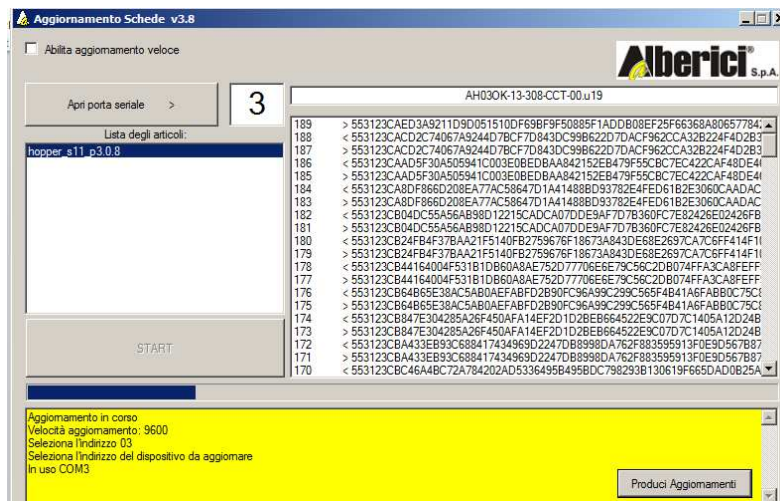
Aggiornamento Schede v3.8

Abilita aggiornamento veloce

Alberici S.p.A.

Apri porta seriale >

3

AH03OK-13-308-CCT-00.u19

Lista degli articoli:

hopper_s11_p3.0.8

START

189 > 553123CAED3A9211D9D051510DF69BF9F50885F1ADDB08EF25F66368A80657784
188 < 553123CACD2C74067A9244D7BCF7D843DC99B622D7DACF962CCA32B224F4D2B3
187 > 553123CACD2C74067A9244D7BCF7D843DC99B622D7DACF962CCA32B224F4D2B3
186 < 553123CAAD5F30A505941C003E0BEDBAA842152EB479F55CBC7EC422CAF48DE4
185 > 553123CAAD5F30A505941C003E0BEDBAA842152EB479F55CBC7EC422CAF48DE4
184 < 553123CA8DF866D208EA77AC58647D1A14188BD93782E4FED61B2E3060CAADAC
183 > 553123CA8DF866D208EA77AC58647D1A14188BD93782E4FED61B2E3060CAADAC
182 < 553123CB04DC55A56AB98D12215CADCA07DDE9AF7D7B360FC7E82426E02426FB
181 > 553123CB04DC55A56AB98D12215CADCA07DDE9AF7D7B360FC7E82426E02426FB
180 < 553123CB24FB4F37BAA21F5140FB2759676F18673A843DE68E2697CA7C6FF414F1
179 > 553123CB24FB4F37BAA21F5140FB2759676F18673A843DE68E2697CA7C6FF414F1
178 < 553123CB44164004F531B1DB60A8AE752D77706E6E79C56C2DB074FFA3CA8FEFF
177 > 553123CB44164004F531B1DB60A8AE752D77706E6E79C56C2DB074FFA3CA8FEFF
176 < 553123CB64B65E38AC5AB0AEFABFD2B90FC96A99C299C565F4B41A6FABB0C75C
175 > 553123CB64B65E38AC5AB0AEFABFD2B90FC96A99C299C565F4B41A6FABB0C75C
174 < 553123CB847E304285A26F450AFA14EF2D1D2BEB664522E9C07D7C1405A12D24B
173 > 553123CB847E304285A26F450AFA14EF2D1D2BEB664522E9C07D7C1405A12D24B
172 < 553123CBA433EB93C688417434969D2247DB8998DA762F883595913F0E9D567B87
171 > 553123CBA433EB93C688417434969D2247DB8998DA762F883595913F0E9D567B87
170 < 553123CBC46A4BC72A784202AD5336495B495BDC798293B130619F665DAD0B25A

Aggiornamento in corso
Velocità aggiornamento: 9600
Seleziona l'indirizzo 03
Seleziona l'indirizzo del dispositivo da aggiornare
In uso COM3

Produci Aggiornamenti